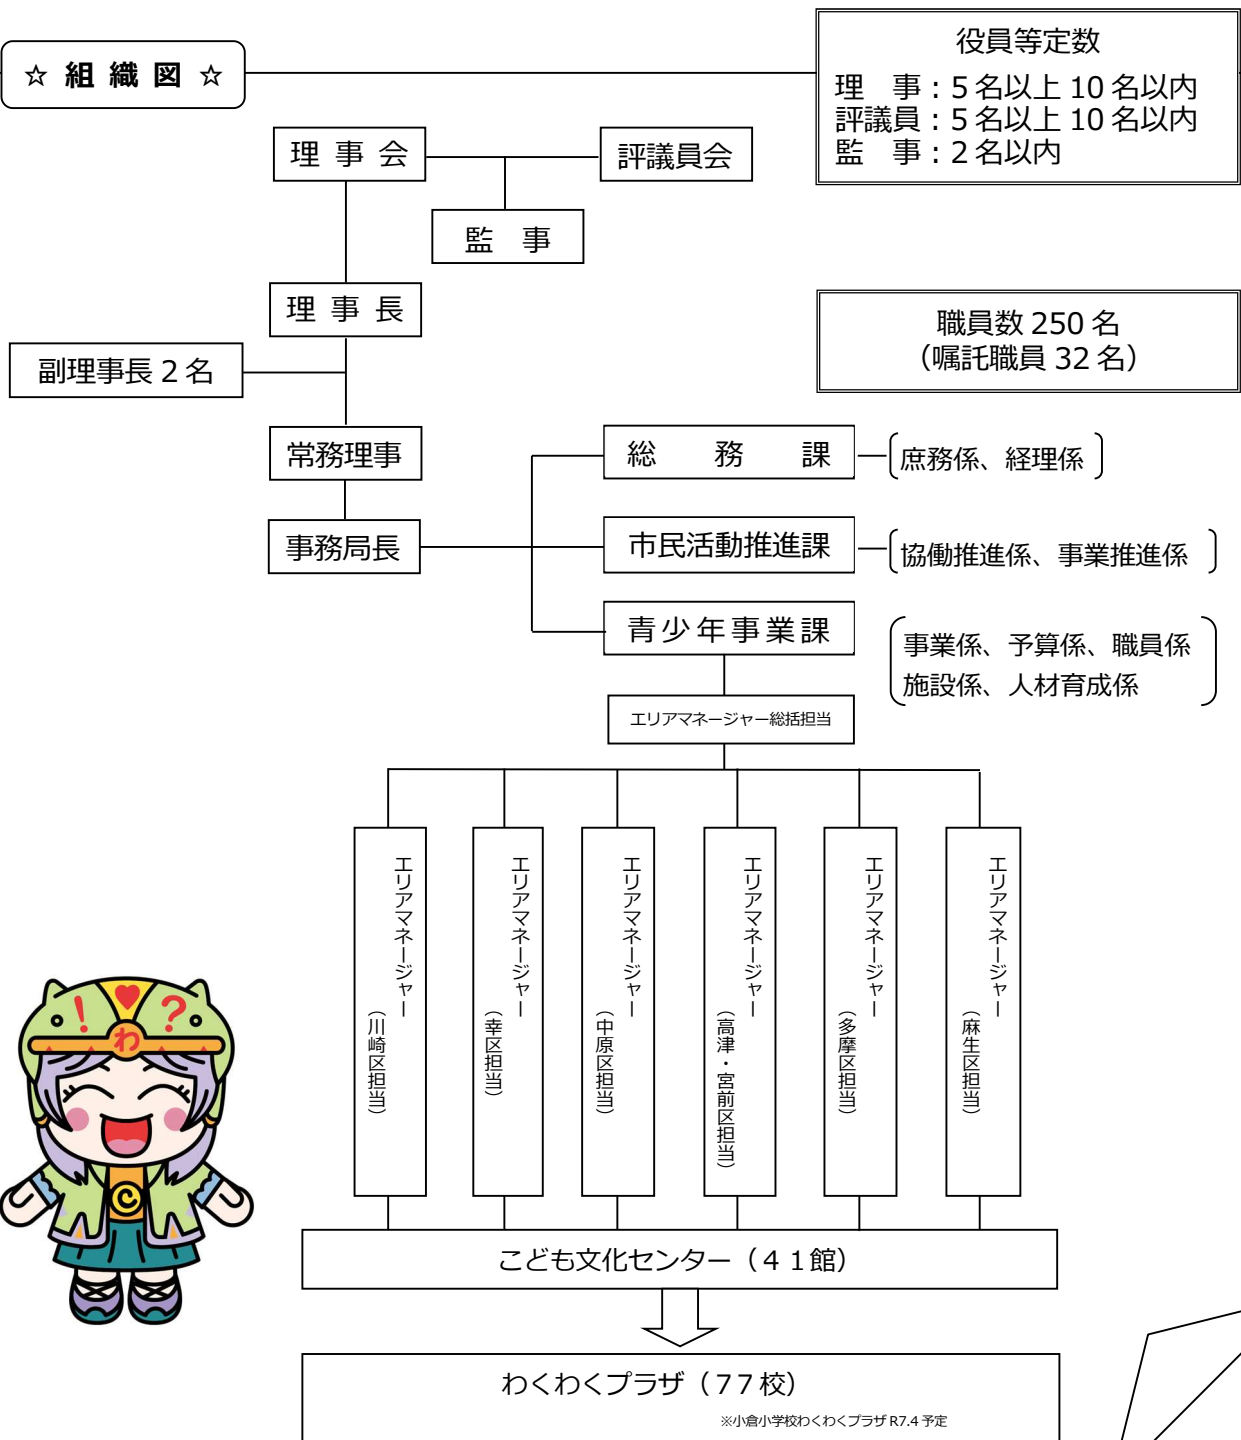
☆ 組 織 図 ☆

役員等定数
理　事：5 名以上 10 名以内
評議員：5 名以上 10 名以内
監　事：2 名以内

理 事 会

評議員会

監　事

理 事 長

副理事長 2 名

職員数 250 名
（嘱託職員 32 名）

常務理事

事務局長

総　務　課

庶務係、経理係

市民活動推進課

協働推進係、事業推進係

青少年事業課

事業係、予算係、職員係
施設係、人材育成係

エリアマネージャー総括担当

エリアマネージャー（川崎区担当）

エリアマネージャー（幸区担当）

エリアマネージャー（中原区担当）

エリアマネージャー（高津・宮前区担当）

エリアマネージャー（多摩区担当）

エリアマネージャー（麻生区担当）

こども文化センター（4 1館）

わくわくプラザ（77校）

※小倉小学校わくわくプラザ R7.4 予定